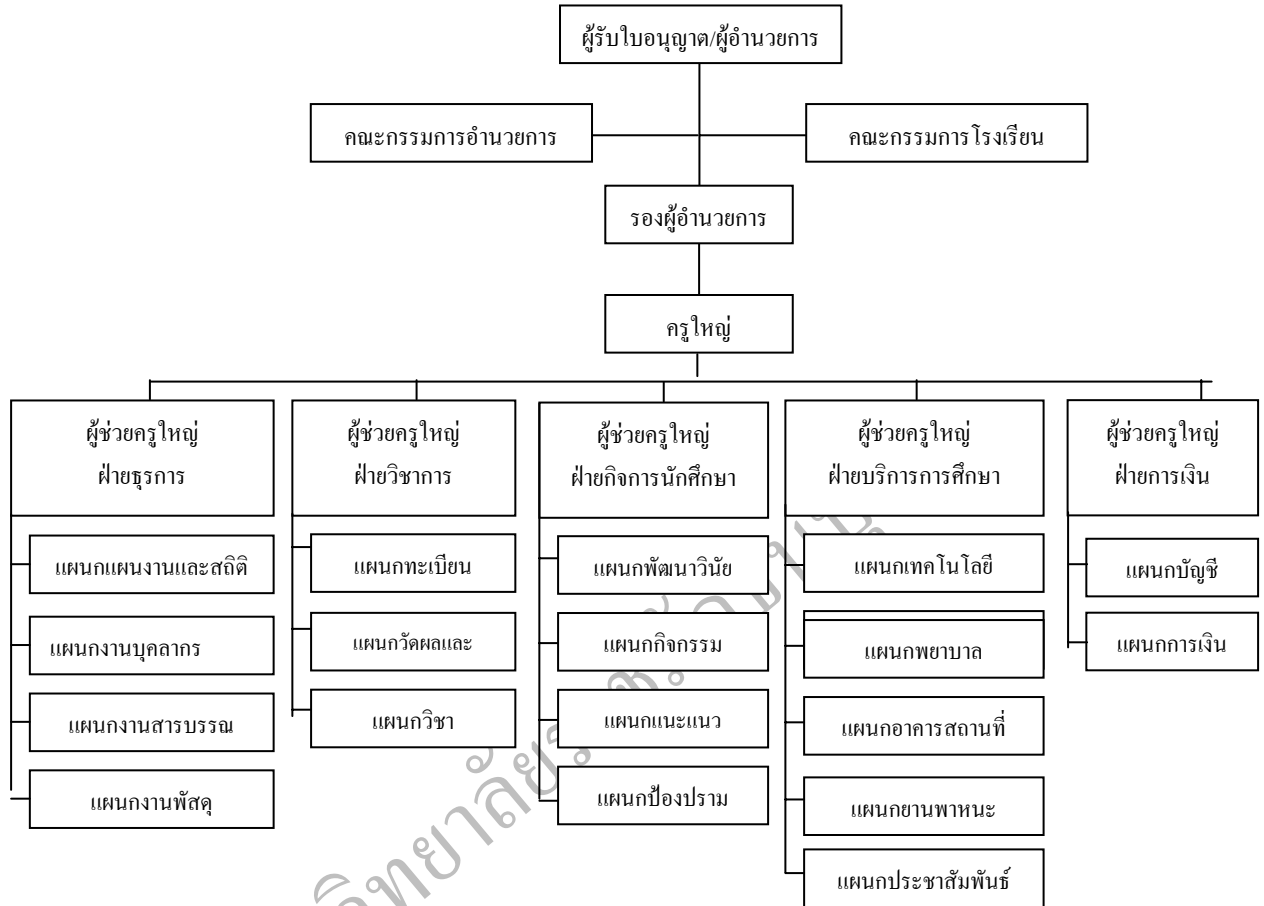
ผู้รับใบอนุญาต/ผู้อำนวยการ

คณะกรรมการอำนวยการ

คณะกรรมการโรงเรียน

รองผู้อำนวยการ

ครูใหญ่

ผู้ช่วยครูใหญ่ ฝ่ายธุรการ

แผนกแผนงานและสถิติ

แผนกงานบุคลากร

แผนกงานสารบรรณ

แผนกงานพัสดุ

ผู้ช่วยครูใหญ่ ฝ่ายวิชาการ

แผนกทะเบียน

แผนกวัดผลและ

แผนกวิชา

ผู้ช่วยครูใหญ่ ฝ่ายกิจการนักศึกษา

แผนกพัฒนาวินัย

แผนกกิจกรรม

แผนกแนะแนว

แผนกป้องปราม

ผู้ช่วยครูใหญ่ ฝ่ายบริการการศึกษา

แผนกเทคโนโลยี

แผนกพยาบาล

แผนกอาคารสถานที่

แผนกยานพาหนะ

แผนกประชาสัมพันธ์

ผู้ช่วยครูใหญ่ ฝ่ายการเงิน

แผนกบัญชี

แผนกการเงิน

วิทยาลัย